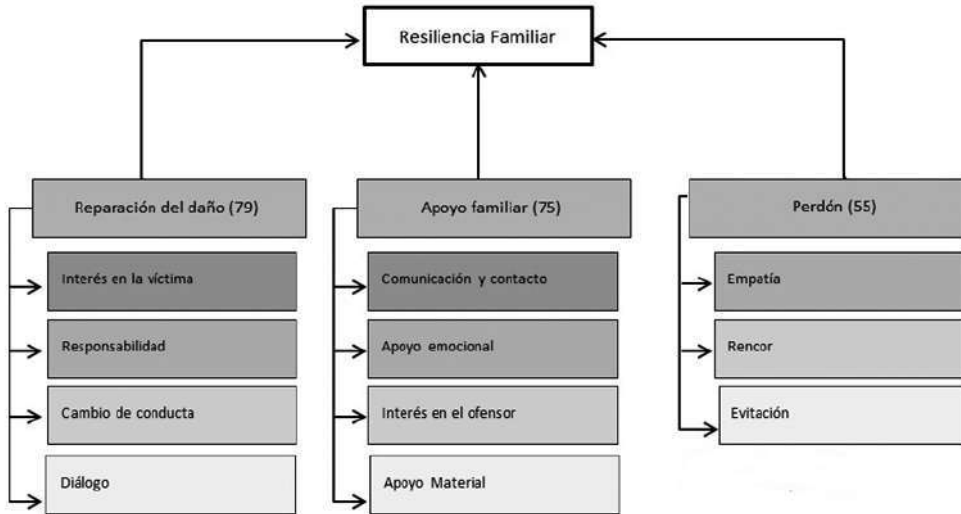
Resiliencia Familiar

Reparación del daño (79)

Interés en la víctima

Responsabilidad

Cambio de conducta

Diálogo

Apoyo familiar (75)

Comunicación y contacto

Apoyo emocional

Interés en el ofensor

Apoyo Material

Perdón (55)

Empatía

Rencor

Evitación